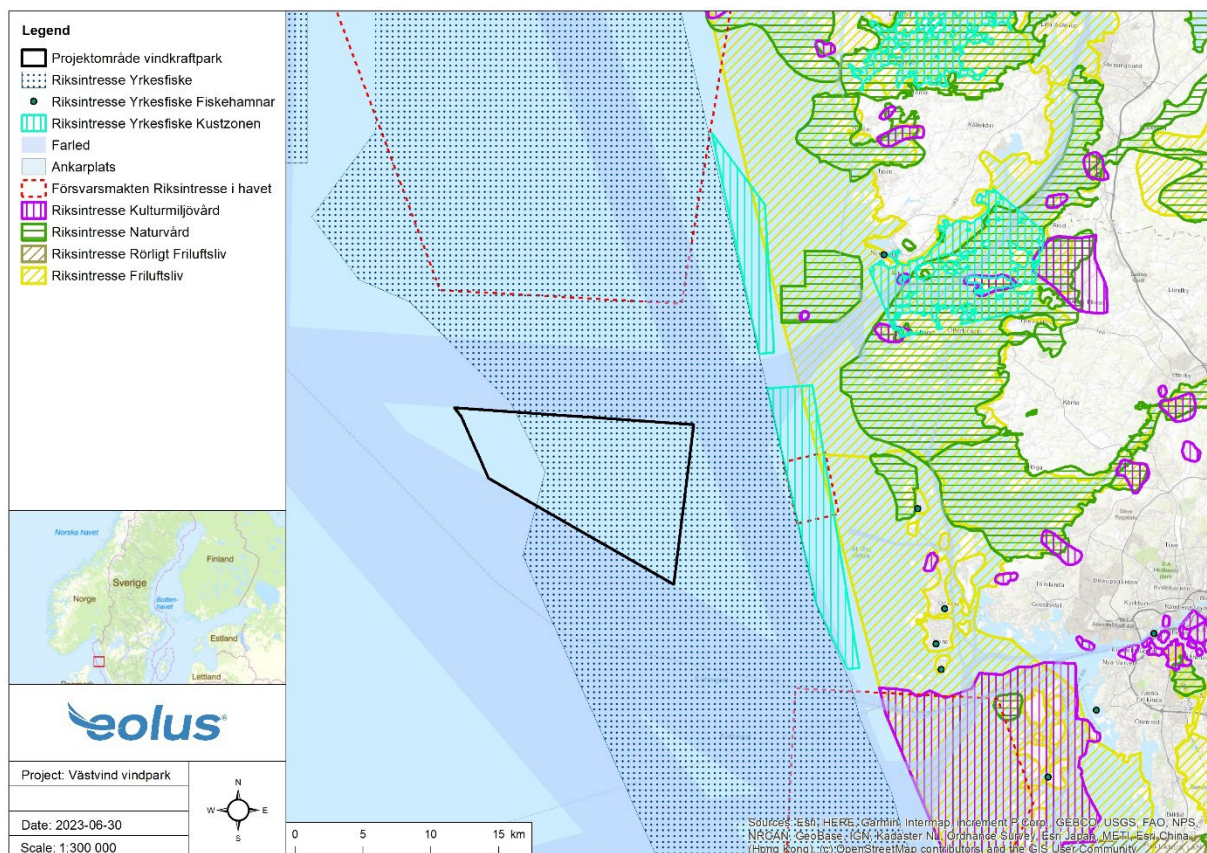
Legend
Projektområde vindkraftpark
Riksintresse Yrkesfiske
Riksintresse Yrkesfiske Fiskehamnar
Riksintresse Yrkesfiske Kustzonen
Farled
Ankarplats
Försvarsmakten Riksintresse i havet
Riksintresse Kulturmiljövård
Riksintresse Naturvård
Riksintresse Rörligt Friluftsliv
Riksintresse Friluftsliv

Norska havet
Finland
Sverige
Norge
Bottenhavet
Estland
Lettland

eolus

Project: Västvind vindpark
Date: 2023-06-30
Scale: 1:300 000

N
W
E
S

0 5 10 15 km

Sources: Esri, HERE, Garmin, Intermap, increment P Corp., GEBCO, USGS, FAO, NPS, NRCAN, GeoBase, IGN, Kadaster NL, Ordnance Survey, Esri Japan, METI, Esri China (Hong Kong), (c) OpenStreetMap contributors, and the GIS User Community